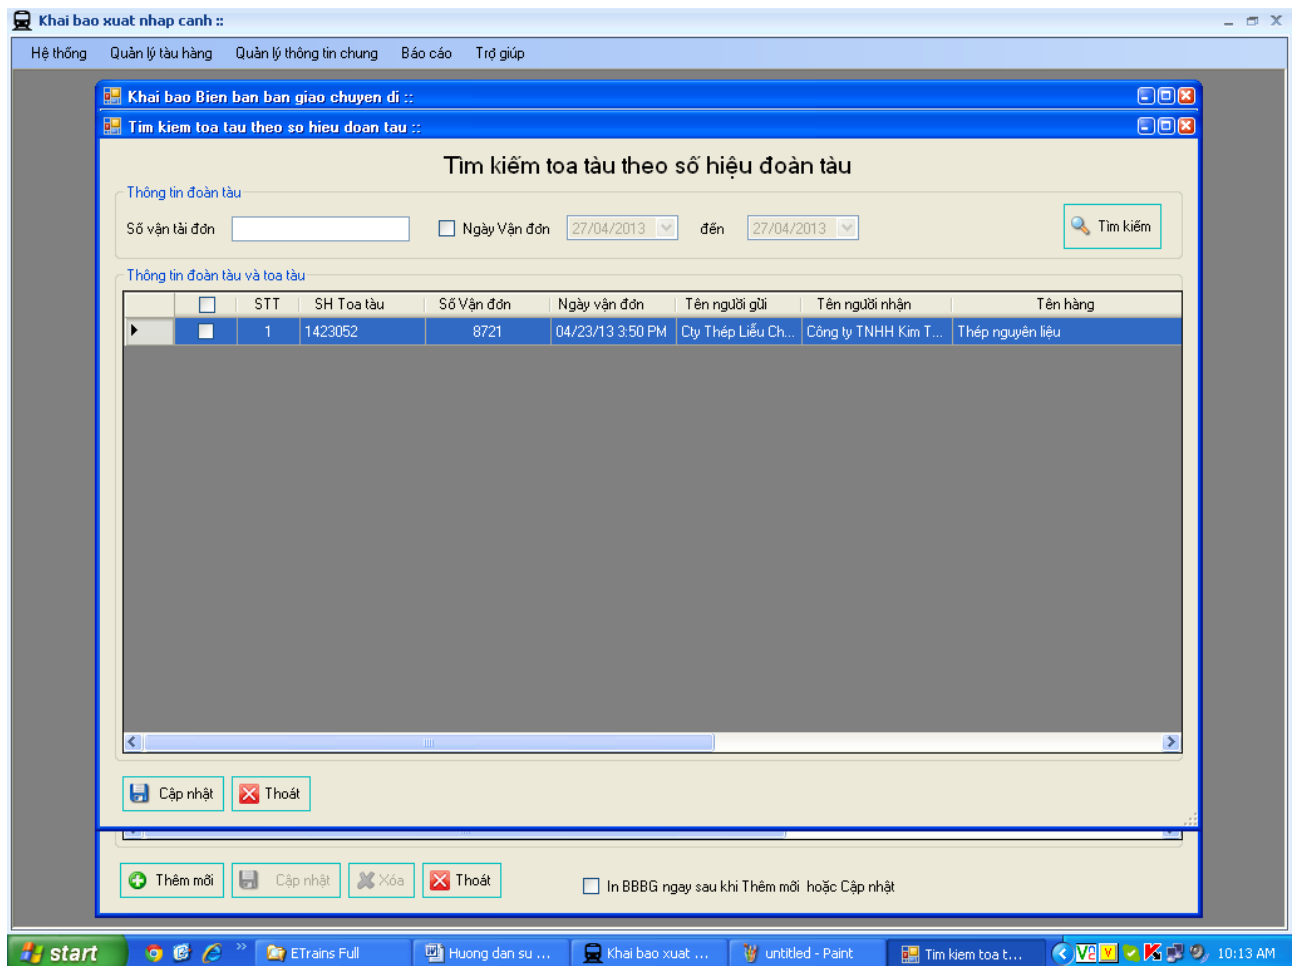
Khai bao xuat nhap canh ::

Hệ thống Quản lý tàu hàng Quản lý thông tin chung Báo cáo Trợ giúp

Khai bao Bien ban ban giao chuyen di ::

Tim kiem toa tau theo so hieu doan tau ::

Tìm kiếm toa tàu theo số hiệu đoàn tàu

Thông tin đoàn tàu

Số vận tải đơn

Ngày Vận đơn 27/04/2013 đến 27/04/2013

Tìm kiếm

Thông tin đoàn tàu và toa tàu

| | | STT | SH Toa tàu | Số Vận đơn | Ngày vận đơn | Tên người gửi | Tên người nhận | Tên hàng |
|---|---|---|---|---|---|---|---|---|
| ▶ | | 1 | 1423052 | 8721 | 04/23/13 3:50 PM | Cty Thép Liễu Ch... | Công ty TNHH Kim T... | Thép nguyên liệu |

Cập nhật Thoát

Thêm mới Cập nhật Xóa Thoát

In BBBG ngay sau khi Thêm mới hoặc Cập nhật

start ETrains Full Huong dan su ... Khai bao xuat ... untitled - Paint Tim kiem toa t... 10:13 AM